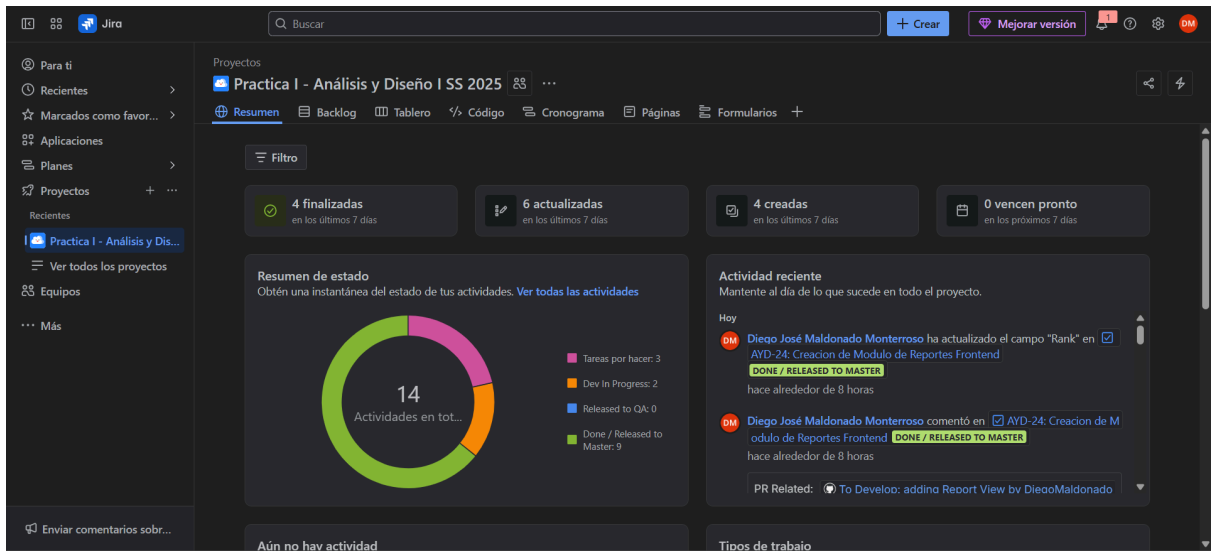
Jira

Buscar

+ Crear

Mejorar versión

1

DM

Para ti
Recientes
Marcados como favor...
Aplicaciones
Planes
Proyectos
Recientes
Practica I - Análisis y Dis...
Ver todos los proyectos
Equipos
Más

Enviar comentarios sobr...

Proyectos
Practica I - Análisis y Diseño I SS 2025

Resumen  Backlog  Tablero  Código  Cronograma  Páginas  Formularios  +

Filtro

4 finalizadas
en los últimos 7 días

6 actualizadas
en los últimos 7 días

4 creadas
en los últimos 7 días

0 vencen pronto
en los próximos 7 días

Resumen de estado
Obtén una instantánea del estado de tus actividades. Ver todas las actividades

14
Actividades en tot...

Tareas por hacer: 3
Dev In Progress: 2
Released to QA: 0
Done / Released to Master: 9

Actividad reciente
Mantente al día de lo que sucede en todo el proyecto.

Hoy

DM Diego José Maldonado Monterroso ha actualizado el campo "Rank" en AYD-24: Creacion de Modulo de Reportes Frontend DONE / RELEASED TO MASTER
hace alrededor de 8 horas

DM Diego José Maldonado Monterroso comentó en AYD-24: Creacion de Modulo de Reportes Frontend DONE / RELEASED TO MASTER
hace alrededor de 8 horas

PR Related: To Develop: adding Report View by DiegoMaldonado

Aún no hay actividad

Tipos de trabajo